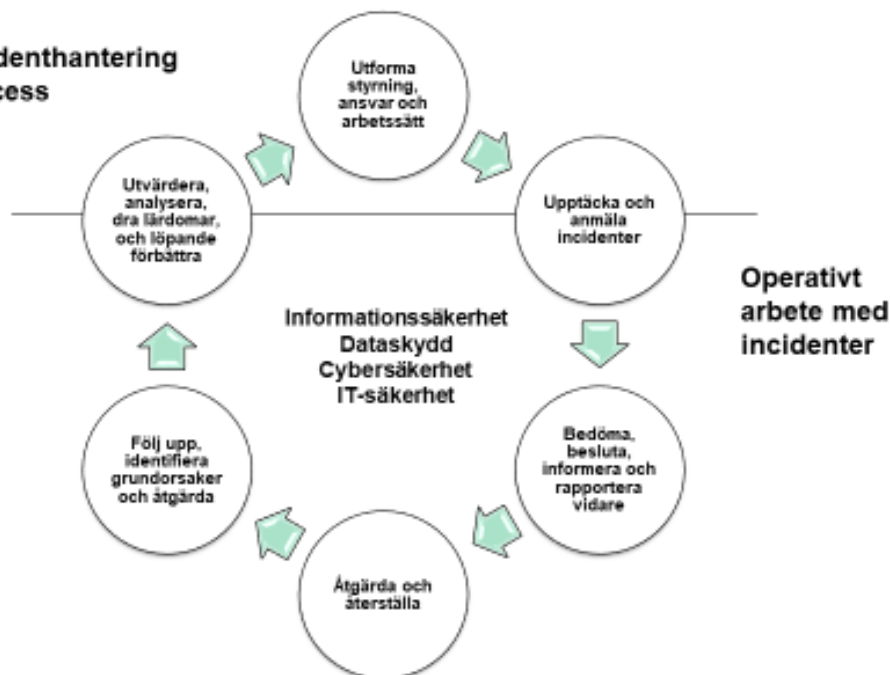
denthantering
cess

Utforma styrning, ansvar och arbetssätt

Upptäcka och anmäla incidenter

Operativt arbete med incidenter

Bedöma, besluta, informera och rapportera vidare

Åtgärda och återställa

Följ upp, identifiera grundorsaker och åtgärda

Utvärdera, analysera, dra lärdomar, och löpande förbättra

Informationssäkerhet
Dataskydd
Cybersäkerhet
IT-säkerhet